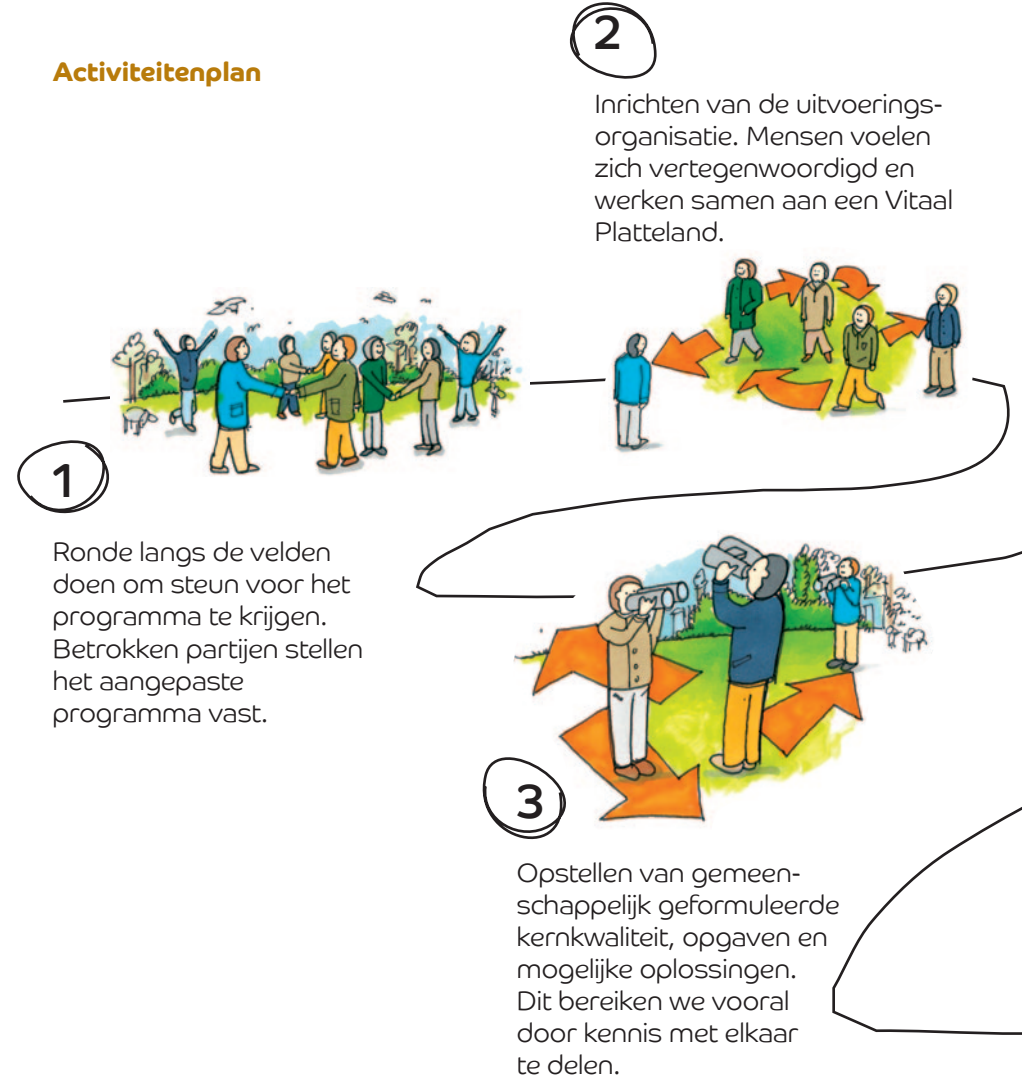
Activiteitenplan

2

Inrichten van de uitvoeringsorganisatie. Mensen voelen zich vertegenwoordigd en werken samen aan een Vitaal Platteland.

1

Ronde langs de velden doen om steun voor het programma te krijgen. Betrokken partijen stellen het aangepaste programma vast.

3

Opstellen van gemeenschappelijk geformuleerde kernkwaliteit, opgaven en mogelijke oplossingen. Dit bereiken we vooral door kennis met elkaar te delen.